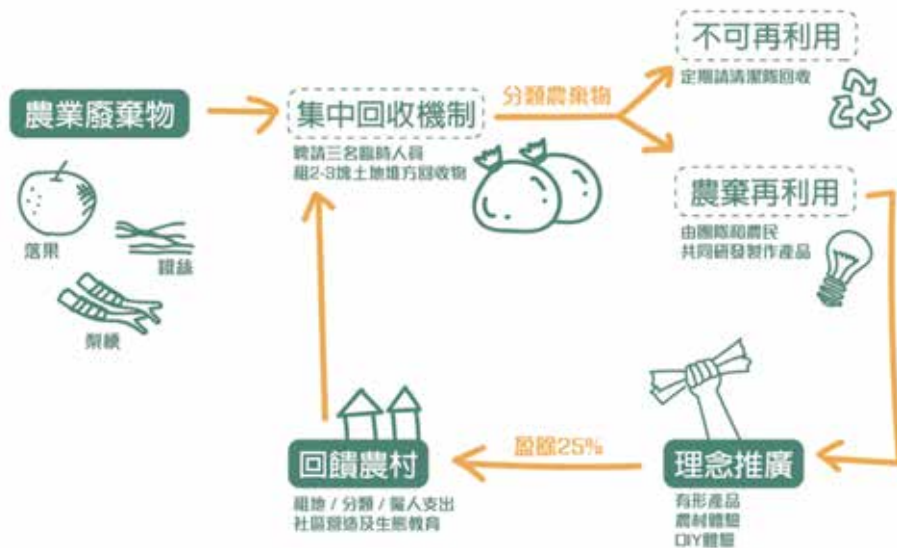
農業廢棄物

落果

鐵絲

梨梗

集中回收機制

聘請三名臨時人員
組2-3塊土地堆方回收物

分類農棄物

不可再利用

定期請清潔隊回收

農棄再利用

由團隊和農民
共同研發製作產品

理念推廣

有形產品
農村體驗
DIY體驗

盈餘25%

回饋農村

組織 / 分類 / 雇人支出
社區營造及生態教育